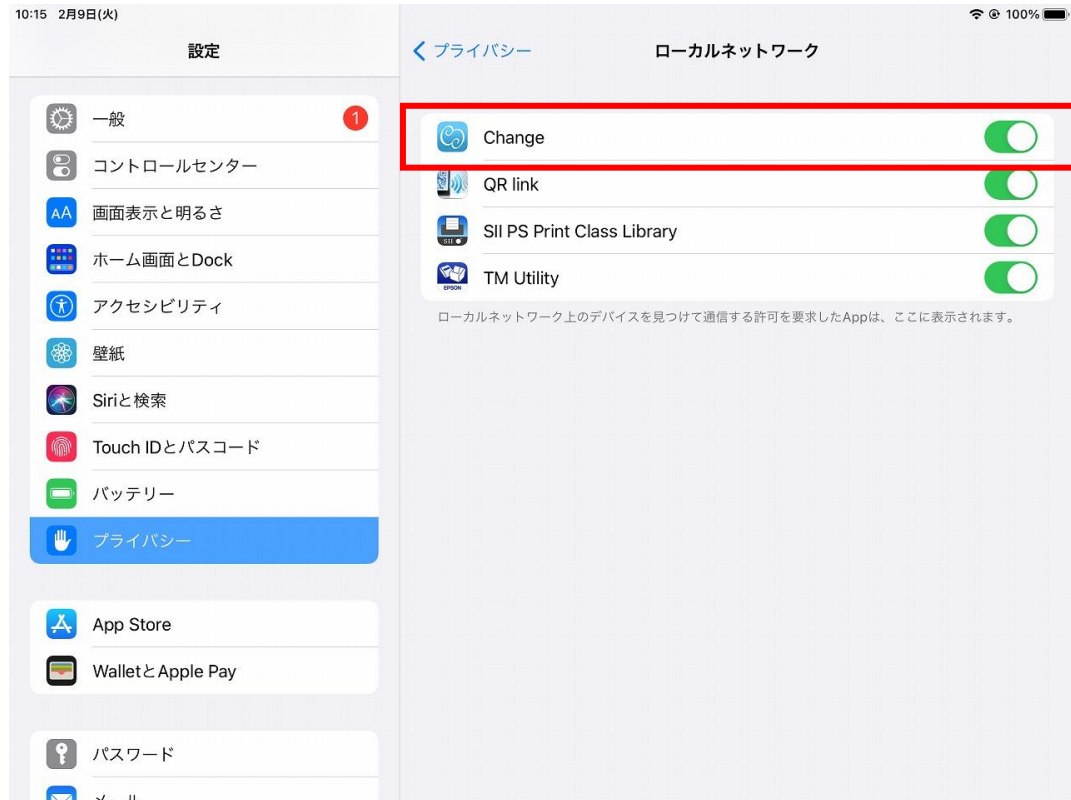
10:15 2月9日(火)

100%

設定

一般 1

コントロールセンター

AA 画面表示と明るさ

ホーム画面とDock

アクセシビリティ

壁紙

Siriと検索

Touch IDとパスコード

バッテリー

プライバシー

App Store

WalletとApple Pay

パスワード

メール

< プライバシー

ローカルネットワーク

Change

QR link

SII PS Print Class Library

SII

TM Utility

EPSON

ローカルネットワーク上のデバイスを見つけて通信する許可を要求したAppは、ここに表示されます。